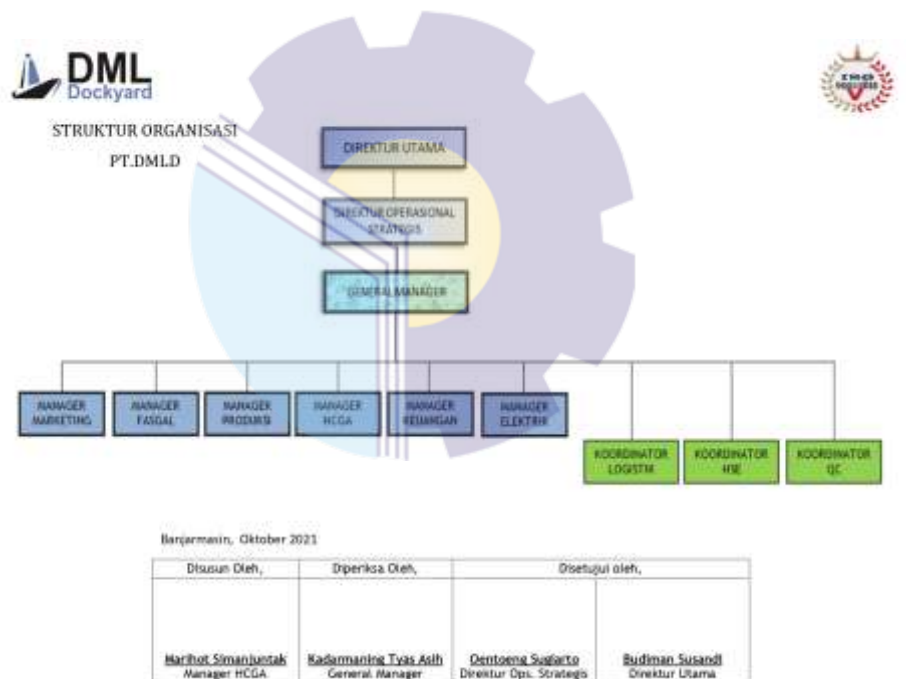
DML Dockyard

STRUKTUR ORGANISASI
PT.DMLD

DIREKTUR UTAMA

DIREKTUR OPERASIONAL STRATEGIS

GENERAL MANAGER

MANAGER MARKETING

MANAGER FASGAL

MANAGER PRODUKSI

MANAGER HCGA

MANAGER KEUANGAN

MANAGER ELEKTRIK

KOORDINATOR LOGISTIK

KOORDINATOR HSE

KOORDINATOR QC

Banjarmasin, Oktober 2021

| Disusun Oleh, | Diperiksa Oleh, | Disetujui oleh, | |
|---|---|---|---|
| Marihot Simanjuntak<br>Manager HCGA | Kadarmaning Tyas Asih<br>General Manager | Dentoeng Sugiarto<br>Direktur Ops. Strategis | Budiman Susandi<br>Direktur Utama |